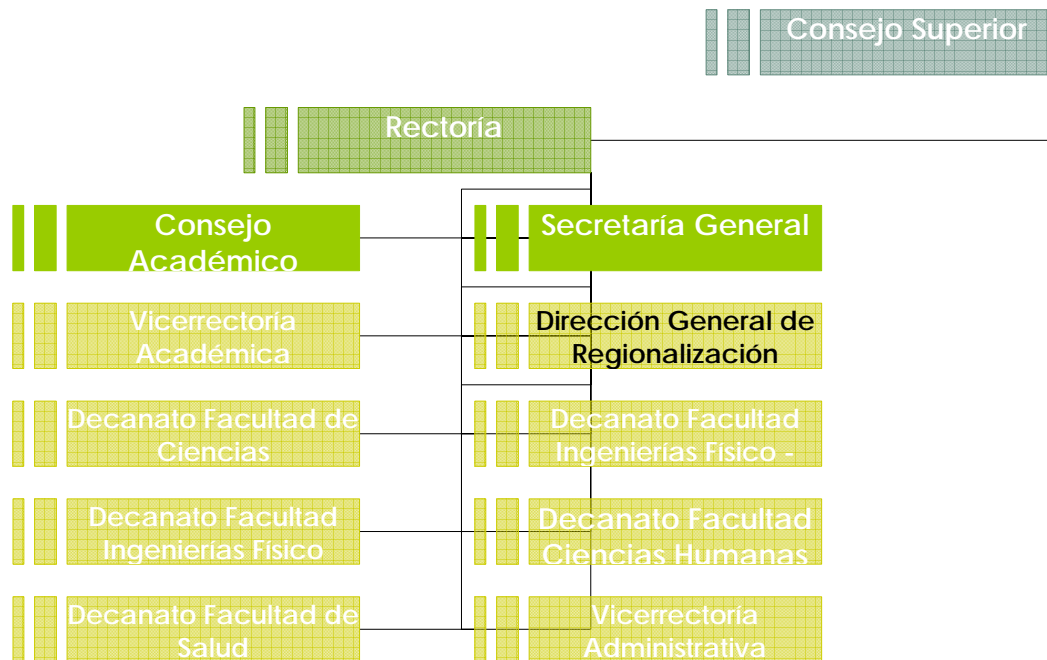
Consejo Superior

Rectoría

Consejo Académico

Secretaría General

Vicerrectoría Académica

Dirección General de Regionalización

Decanato Facultad de Ciencias

Decanato Facultad Ingenierías Físico -

Decanato Facultad Ingenierías Físico

Decanato Facultad Ciencias Humanas

Decanato Facultad de Salud

Vicerrectoría Administrativa